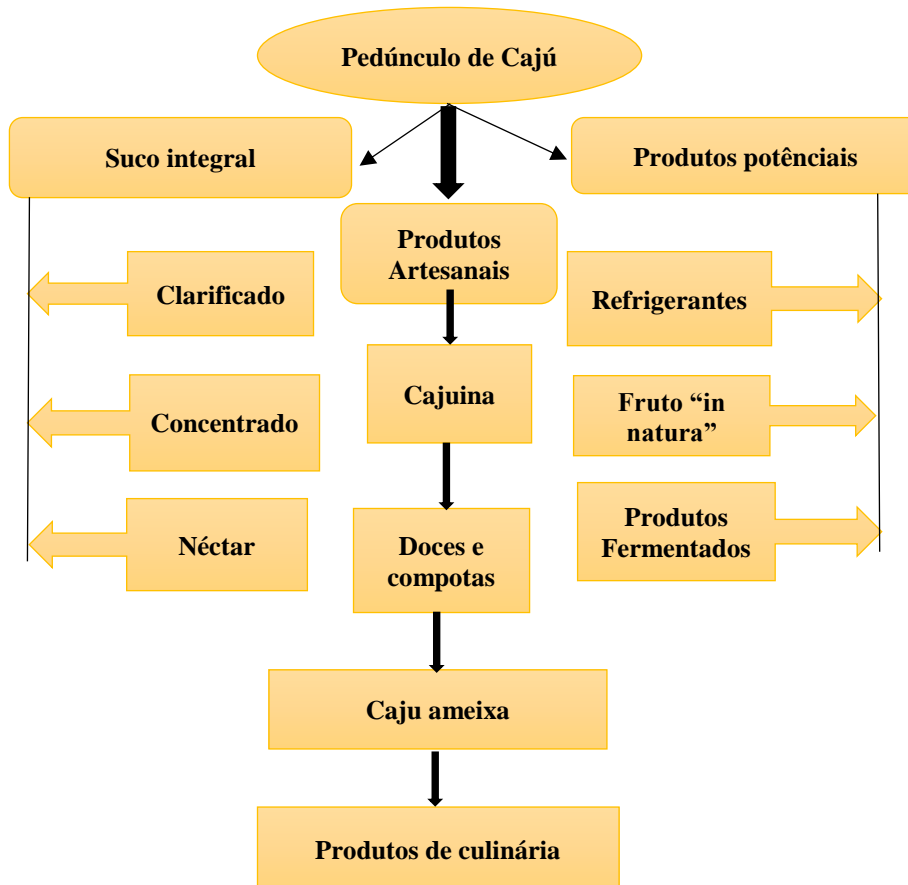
Pedúnculo de Cajú

Suco integral

Produtos potênciais

Produtos Artesanais

Clarificado

Refrigerantes

Cajuina

Concentrado

Fruto “in natura”

Néctar

Doces e compotas

Produtos Fermentados

Caju ameixa

Produtos de culinária